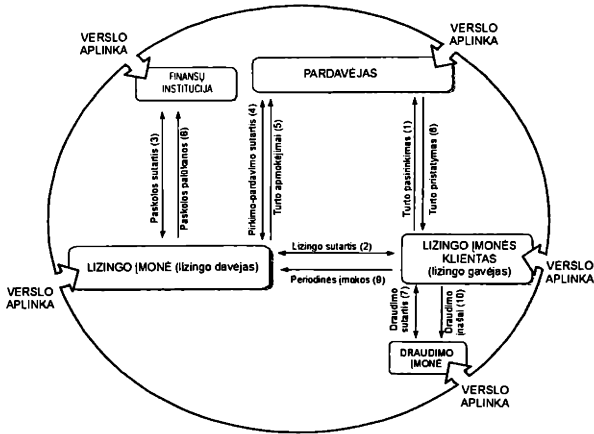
VERSLO APLINKA

VERSLO APLINKA

FINANSŲ INSTITUCIJA

PARDAVĖJAS

Paskolos sutartis (3)

Paskolos palūkanos (6)

Pirkimo-pardavimo sutartis (4)

Turto apmokėjimai (5)

Turto pasirinkimas (1)

Turto pristatymas (8)

Lizingo sutartis (2)

Periodinės įmokos (9)

LIZINGO ĮMONĖ (lizingo davėjas)

LIZINGO ĮMONĖS KLIENTAS (lizingo gavėjas)

VERSLO APLINKA

VERSLO APLINKA

Draudimo sutartis (7)

Draudimo įmokos (10)

DRAUDIMO ĮMONĖ

VERSLO APLINKA